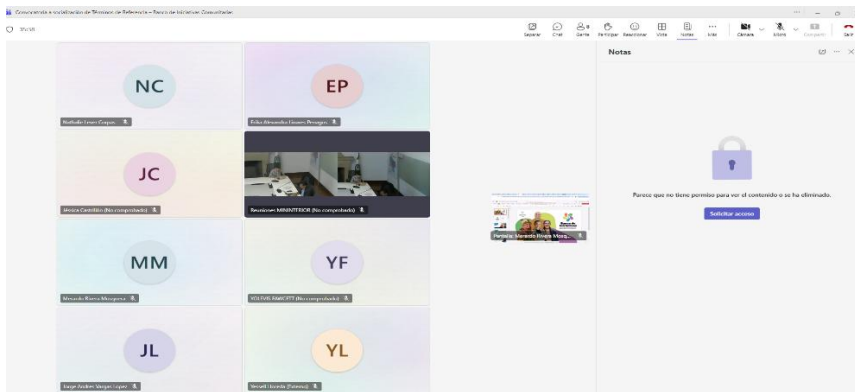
Convocatoria a socialización de Técnicos de Referencia – Banco de Iniciativas Comunitarias

35:58

Separar Chat Gente Participar Reaccionar Vista Notas Más Cámara Micro Compartir Salir

Notas

NC
Nathalia Lineo Corpus

EP
Edier Alexandro Esteses Peruggia

JC
Jessica Castellano (No comprobado)

Reuniones MININTERIOR (No comprobado)

MM
Merardo Rivera Mosquera

YF
YOLVIS FAWCETT (No comprobado)

JL
Jorge Andres Vargas Lopez

YL
Yessell Lizcaida (Externo)

Pantalla: Merardo Rivera Mosq...

Parece que no tiene permiso para ver el contenido o se ha eliminado.

Solicitar acceso